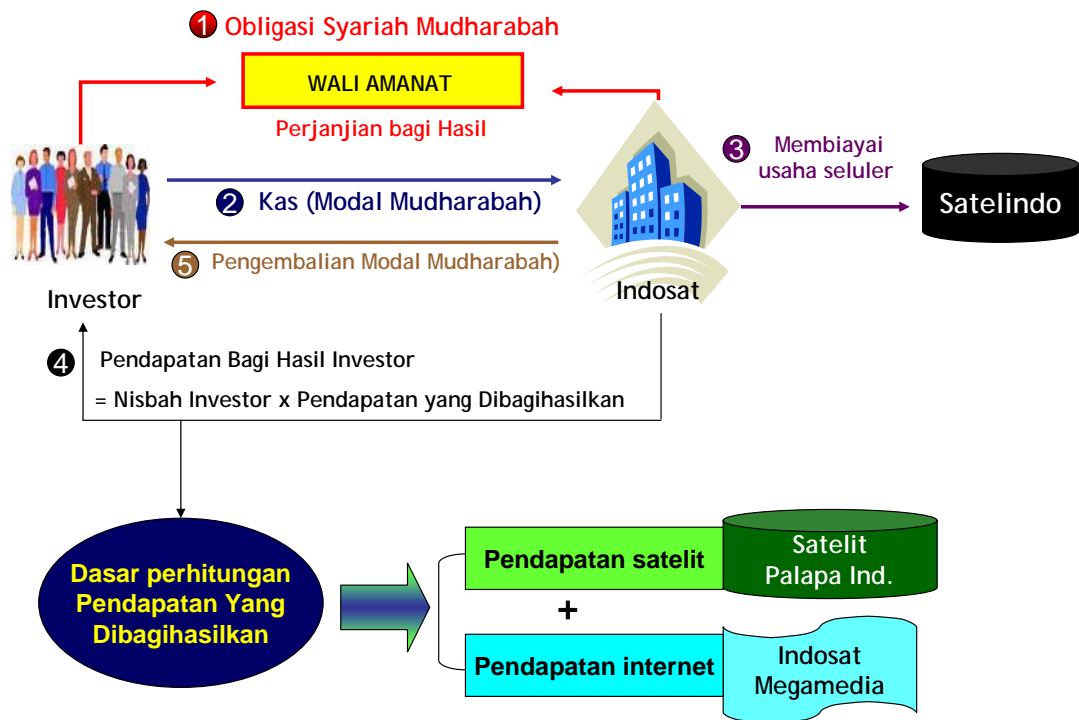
1 Obligasi Syariah Mudharabah

WALI AMANAT

Perjanjian bagi Hasil

2 Kas (Modal Mudharabah)

5 Pengembalian Modal Mudharabah)

Investor

Indosat

3 Membiayai usaha seluler

Satelindo

4 Pendapatan Bagi Hasil Investor

= Nisbah Investor x Pendapatan yang Dibagihasilkan

Dasar perhitungan Pendapatan Yang Dibagihasilkan

Pendapatan satelit

Satelit Palapa Ind.

+

Pendapatan internet

Indosat Megamedia